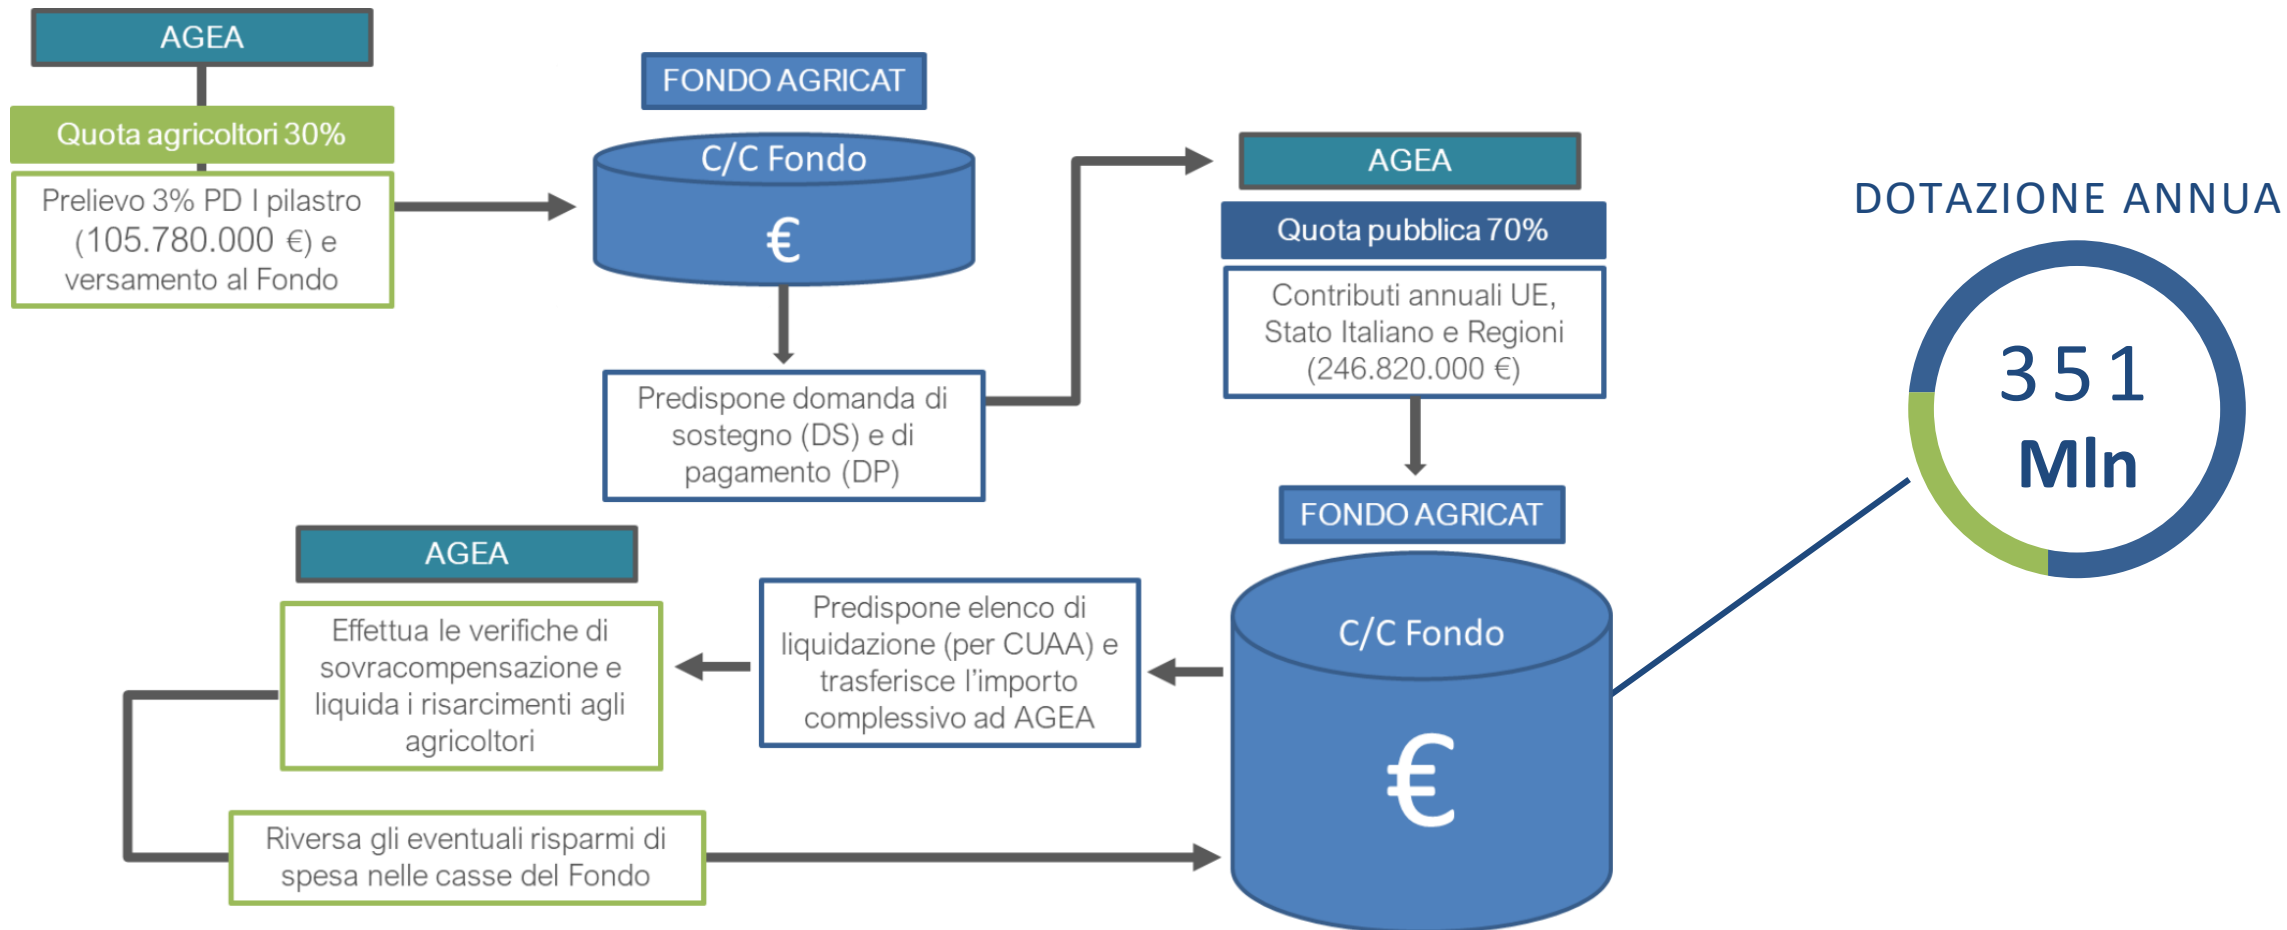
AGEA

Quota agricoltori 30%

Prelievo 3% PD I pilastro (105.780.000 €) e versamento al Fondo

FONDO AGRICAT

C/C Fondo

€

Predispone domanda di sostegno (DS) e di pagamento (DP)

AGEA

Quota pubblica 70%

Contributi annuali UE, Stato Italiano e Regioni (246.820.000 €)

DOTAZIONE ANNUA

351

Mln

FONDO AGRICAT

C/C Fondo

€

AGEA

Effettua le verifiche di sovracompensazione e liquida i risarcimenti agli agricoltori

Predispone elenco di liquidazione (per CUAA) e trasferisce l'importo complessivo ad AGEA

Riversa gli eventuali risparmi di spesa nelle casse del Fondo